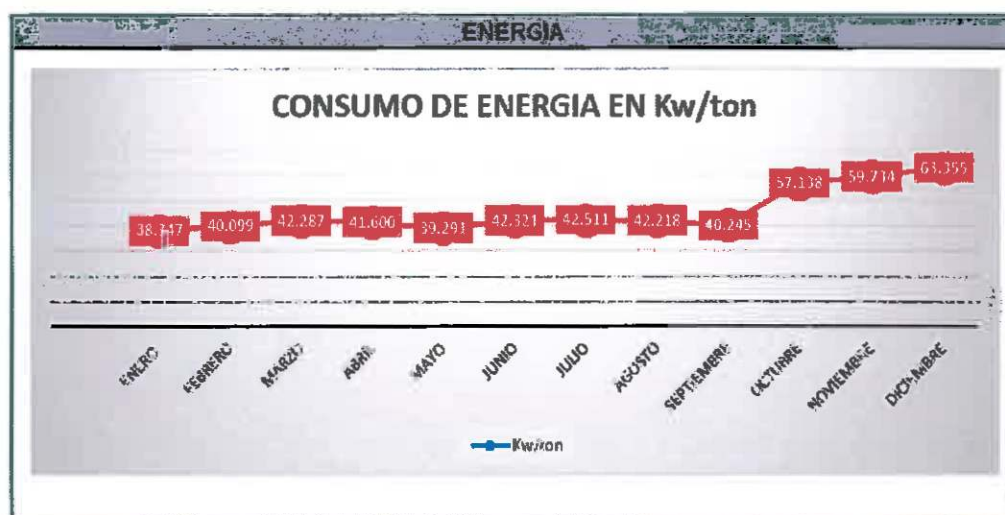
ENERGIA

CONSUMO DE ENERGIA EN Kw/ton

38.347
40.099
42.287
41.600
39.291
42.321
42.511
42.218
40.245
57.138
59.714
63.355

ENERO
FEBRERO
MARZO
ABRIL
MAYO
JUNIO
JULIO
AGOSTO
SEPTIEMBRE
OCTUBRE
NOVIEMBRE
DICIEMBRE

Kw/ton